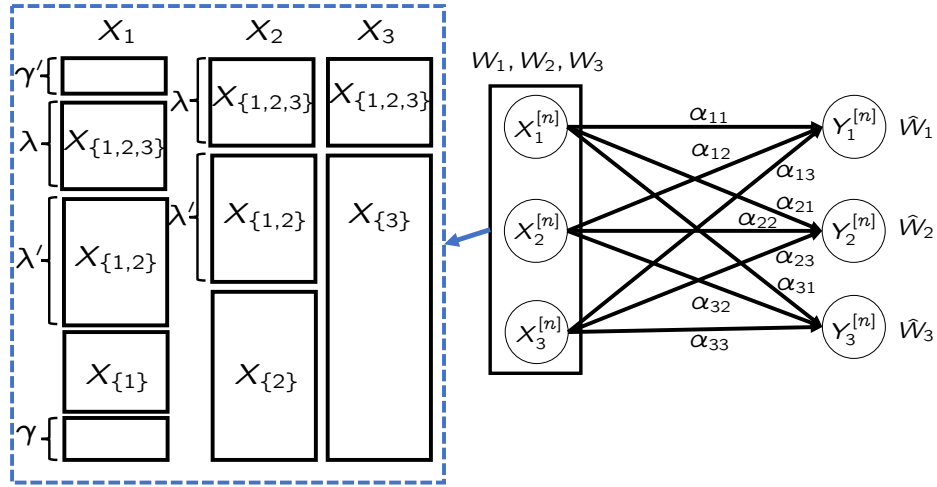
$X_1$ $X_2$ $X_3$

$\gamma'$

$\lambda$ $X_{\{1,2,3\}}$

$\lambda'$ $X_{\{1,2\}}$

$X_{\{1\}}$

$\gamma$

$\lambda$ $X_{\{1,2,3\}}$

$\lambda'$ $X_{\{1,2\}}$

$X_{\{2\}}$

$X_{\{1,2,3\}}$

$X_{\{3\}}$

$W_1, W_2, W_3$

$X_1^{[n]}$

$X_2^{[n]}$

$X_3^{[n]}$

$\alpha_{11}$ $\alpha_{12}$ $\alpha_{13}$ $\alpha_{21}$ $\alpha_{22}$ $\alpha_{23}$ $\alpha_{31}$ $\alpha_{32}$ $\alpha_{33}$

$Y_1^{[n]}$ $\hat{W}_1$

$Y_2^{[n]}$ $\hat{W}_2$

$Y_3^{[n]}$ $\hat{W}_3$